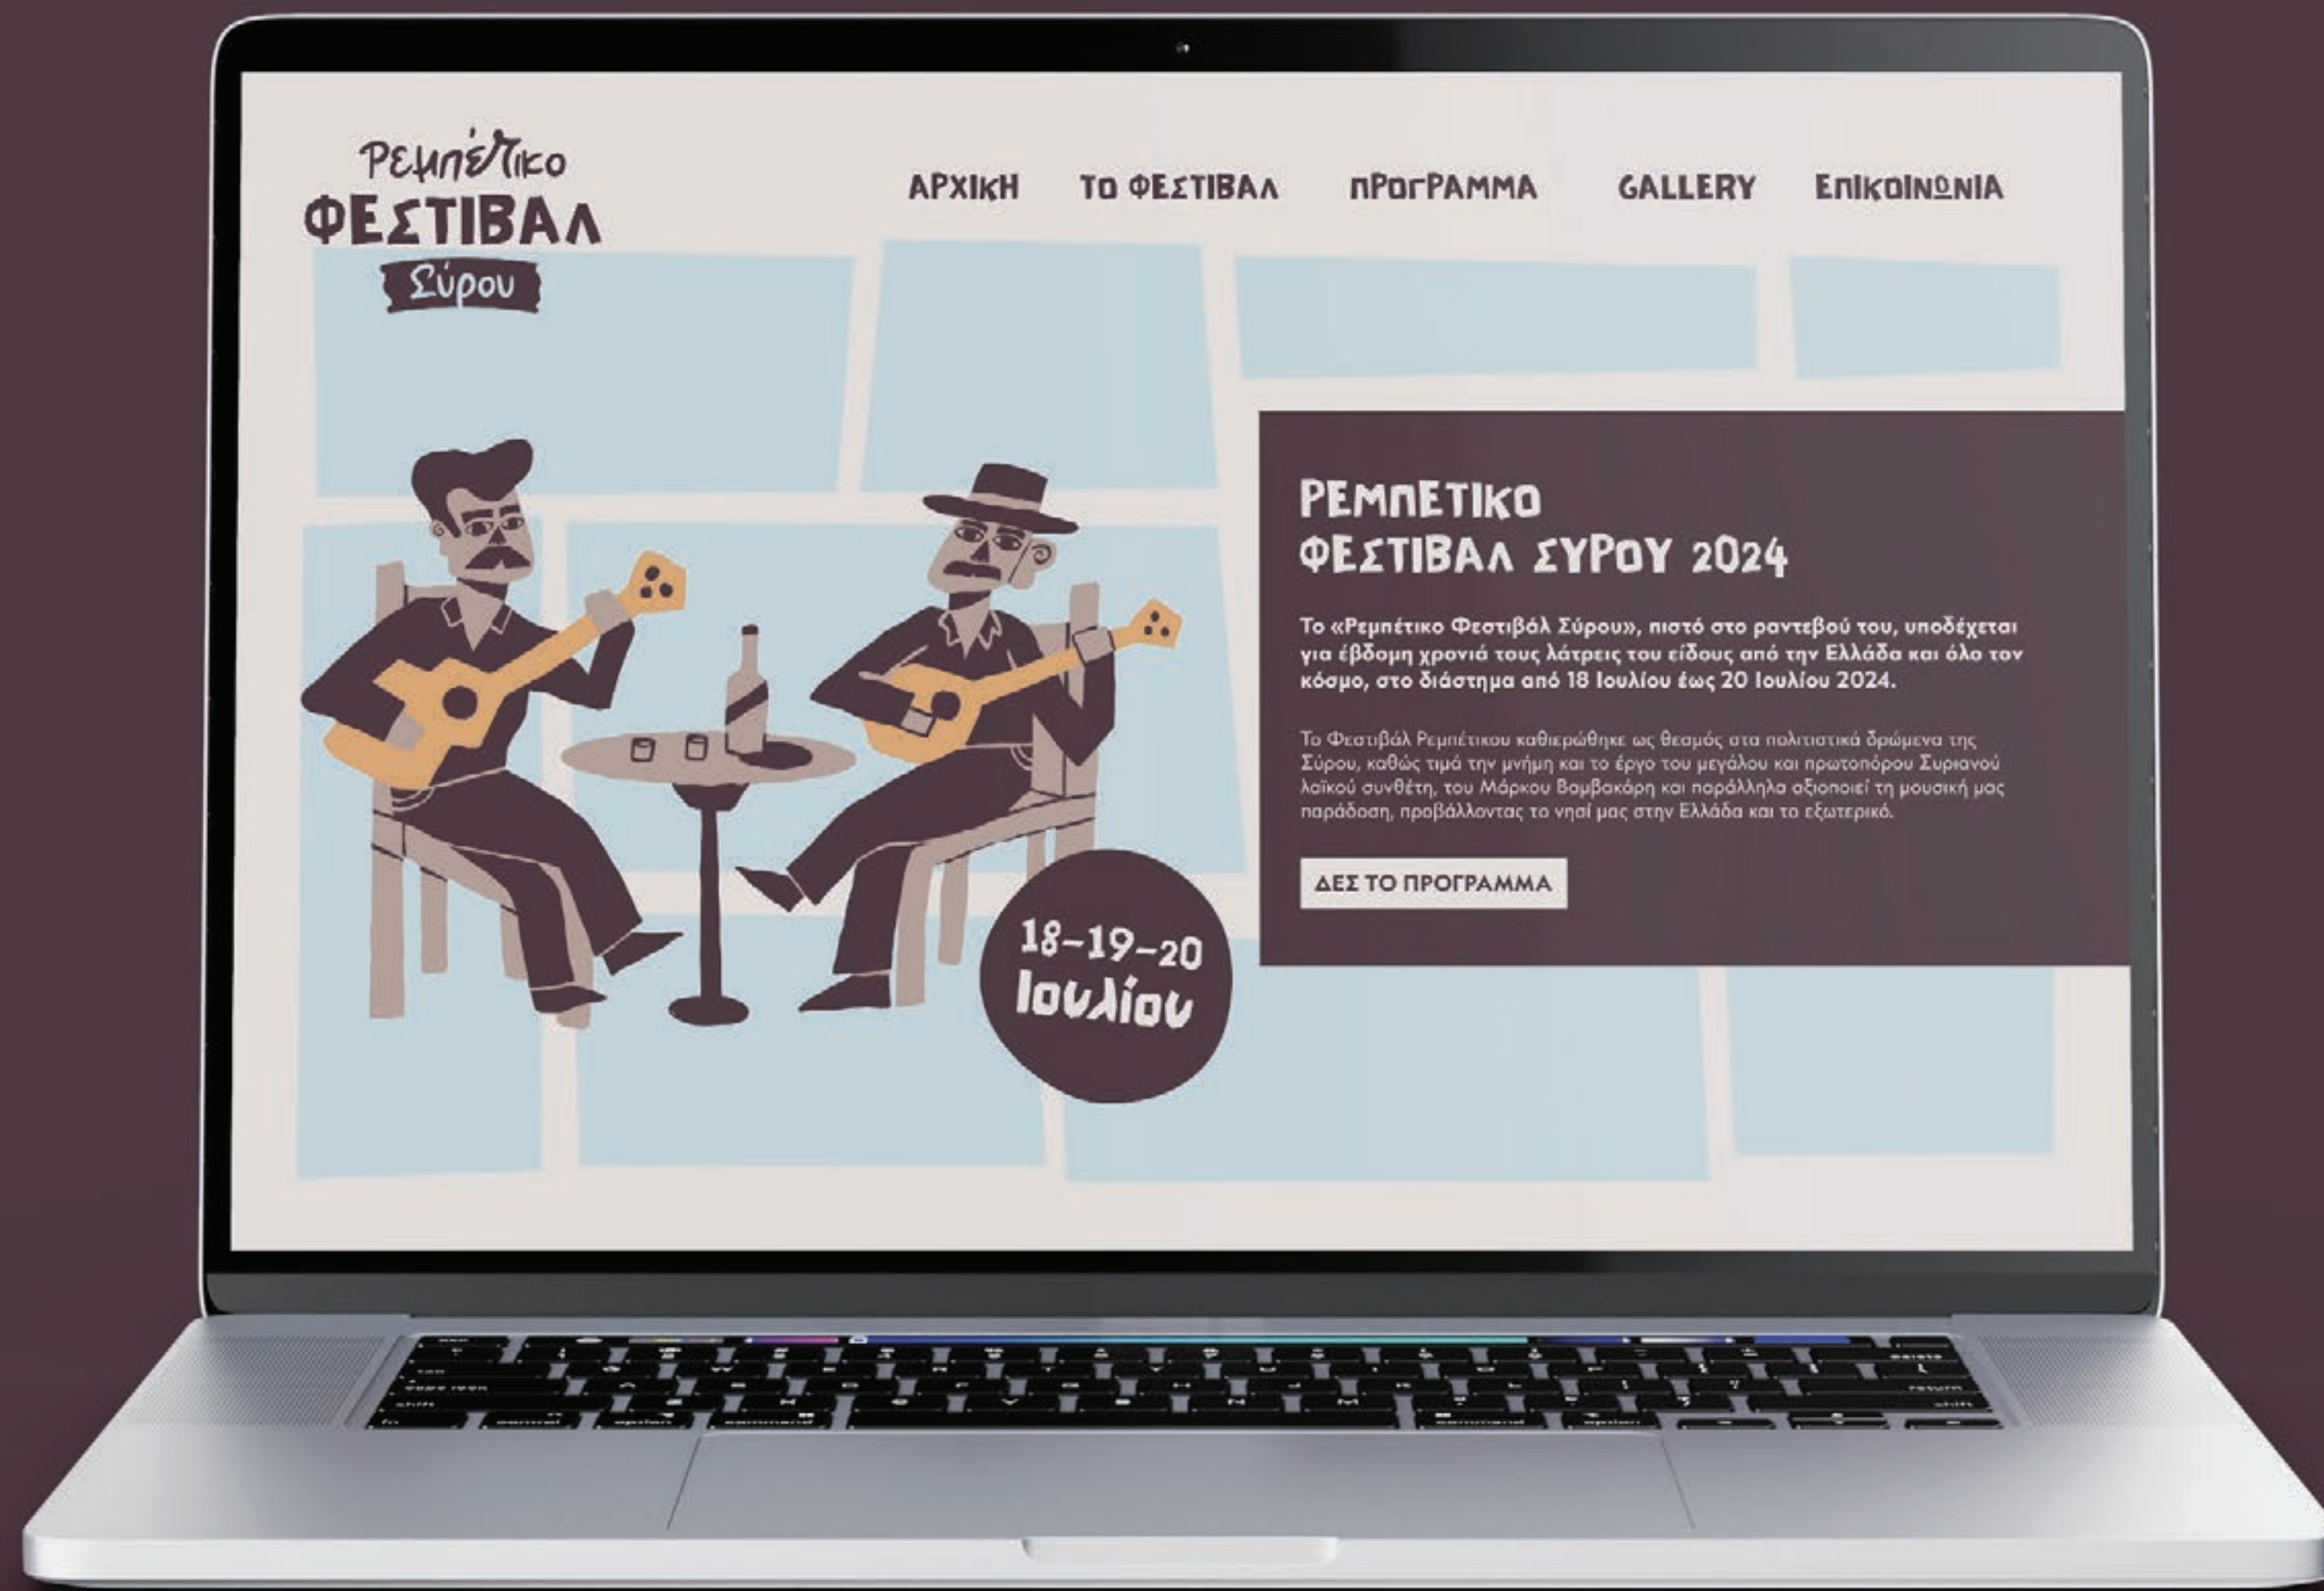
Ρεμπέτικο
ΦΕΣΤΙΒΑΛ
Σύρου

ΑΡΧΙΚΗ ΤΟ ΦΕΣΤΙΒΑΛ ΠΡΟΓΡΑΜΜΑ GALLERY ΕΠΙΚΟΙΝΩΝΙΑ

ΡΕΜΠΕΤΙΚΟ
ΦΕΣΤΙΒΑΛ ΣΥΡΟΥ 2024

Το «Ρεμπέτικο Φεστιβάλ Σύρου», πιστό στο ραντεβού του, υποδέχεται για έβδομη χρονιά τους λάτρεις του είδους από την Ελλάδα και όλο τον κόσμο, στο διάστημα από 18 Ιουλίου έως 20 Ιουλίου 2024.

Το Φεστιβάλ Ρεμπέτικου καθιερώθηκε ως θεσμός στα πολιτιστικά δρώμενα της Σύρου, καθώς τιμά την μνήμη και το έργο του μεγάλου και πρωτοπόρου Συριανού λαϊκού συνθέτη, του Μάρκου Βαμβακάρη και παράλληλα αξιοποιεί τη μουσική μας παράδοση, προβάλλοντας το νησί μας στην Ελλάδα και το εξωτερικό.

ΔΕΣ ΤΟ ΠΡΟΓΡΑΜΜΑ

18-19-20
Ιουλίου